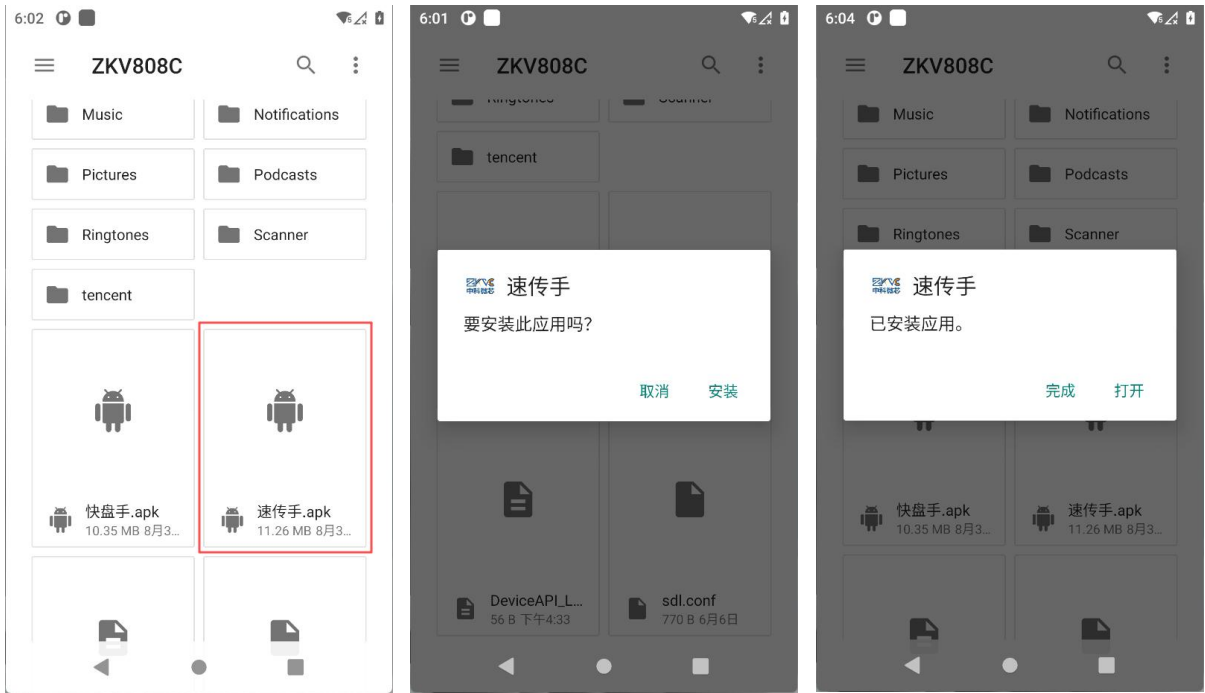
6:02

ZKV808C

Music
Notifications
Pictures
Podcasts
Ringtones
Scanner
tencent

快盘手.apk
10.35 MB 8月3...
速传手.apk
11.26 MB 8月3...

6:01

ZKV808C

Ringtones
Scanner
tencent

速传手
要安装此应用吗?
取消
安装

DeviceAPI_L...
56 B 下午4:33
sdl.conf
770 B 6月6日

6:04

ZKV808C

Music
Notifications
Pictures
Podcasts
Ringtones
Scanner

速传手
已安装应用。
完成
打开

快盘手.apk
10.35 MB 8月3...
速传手.apk
11.26 MB 8月3...